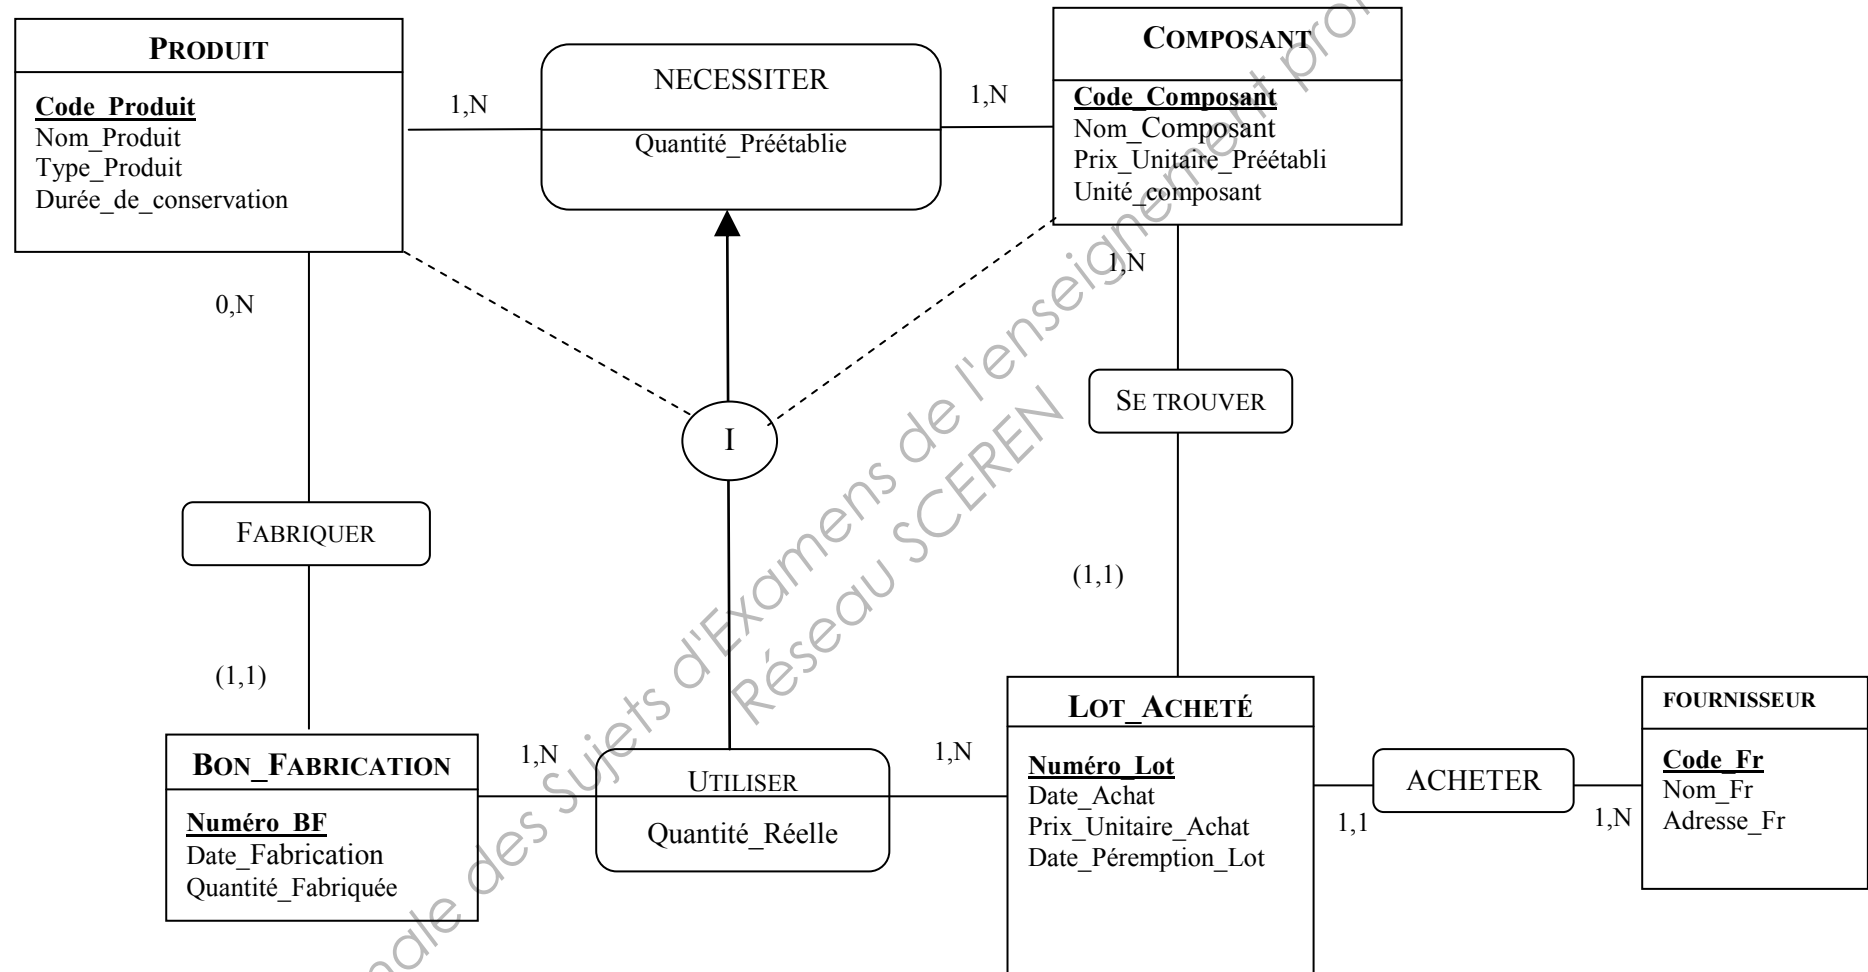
PRODUIT
Code_Produit
Nom_Produit
Type_Produit
Durée_de_conservation

1,N

NECESSITER
Quantité_Préétablie

1,N

COMPOSANT
Code_Composant
Nom_Composant
Prix_Unitaire_Préétabli
Unité_composant

1,N

0,N

I

SE TROUVER

FABRIQUER

(1,1)

(1,1)

LOT_ACHETÉ
Numéro_Lot
Date_Achat
Prix_Unitaire_Achat
Date_Péremption_Lot

FOURNISSEUR
Code_Fr
Nom_Fr
Adresse_Fr

BON_FABRICATION
Numéro_BF
Date_Fabrication
Quantité_Fabriquée

1,N

UTILISER
Quantité_Réelle

1,N

ACHETER

1,1

1,N

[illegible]ale des Sujets d'Examens de l'enseignement pro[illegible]
Réseau SCEREN